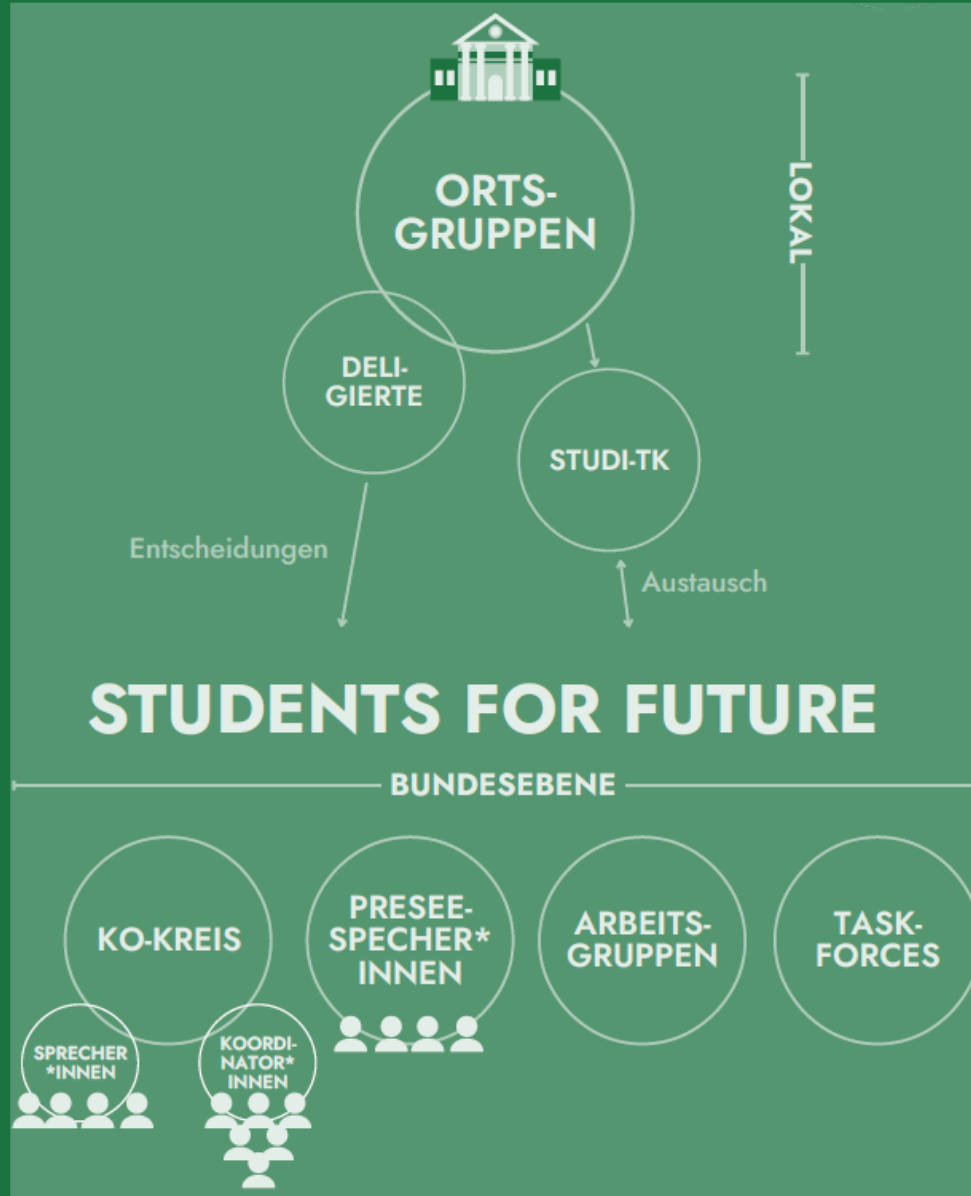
ORTS-GRUPPEN

LOKAL

DELI-GIERTE

STUDI-TK

Entscheidungen

Austausch

STUDENTS FOR FUTURE

BUNDESEBENE

KO-KREIS

PRESEE-SPECHER*INNEN

ARBEITS-GRUPPEN

TASK-FORCES

SPRECHER*INNEN

KOORDI-NATOR*INNEN